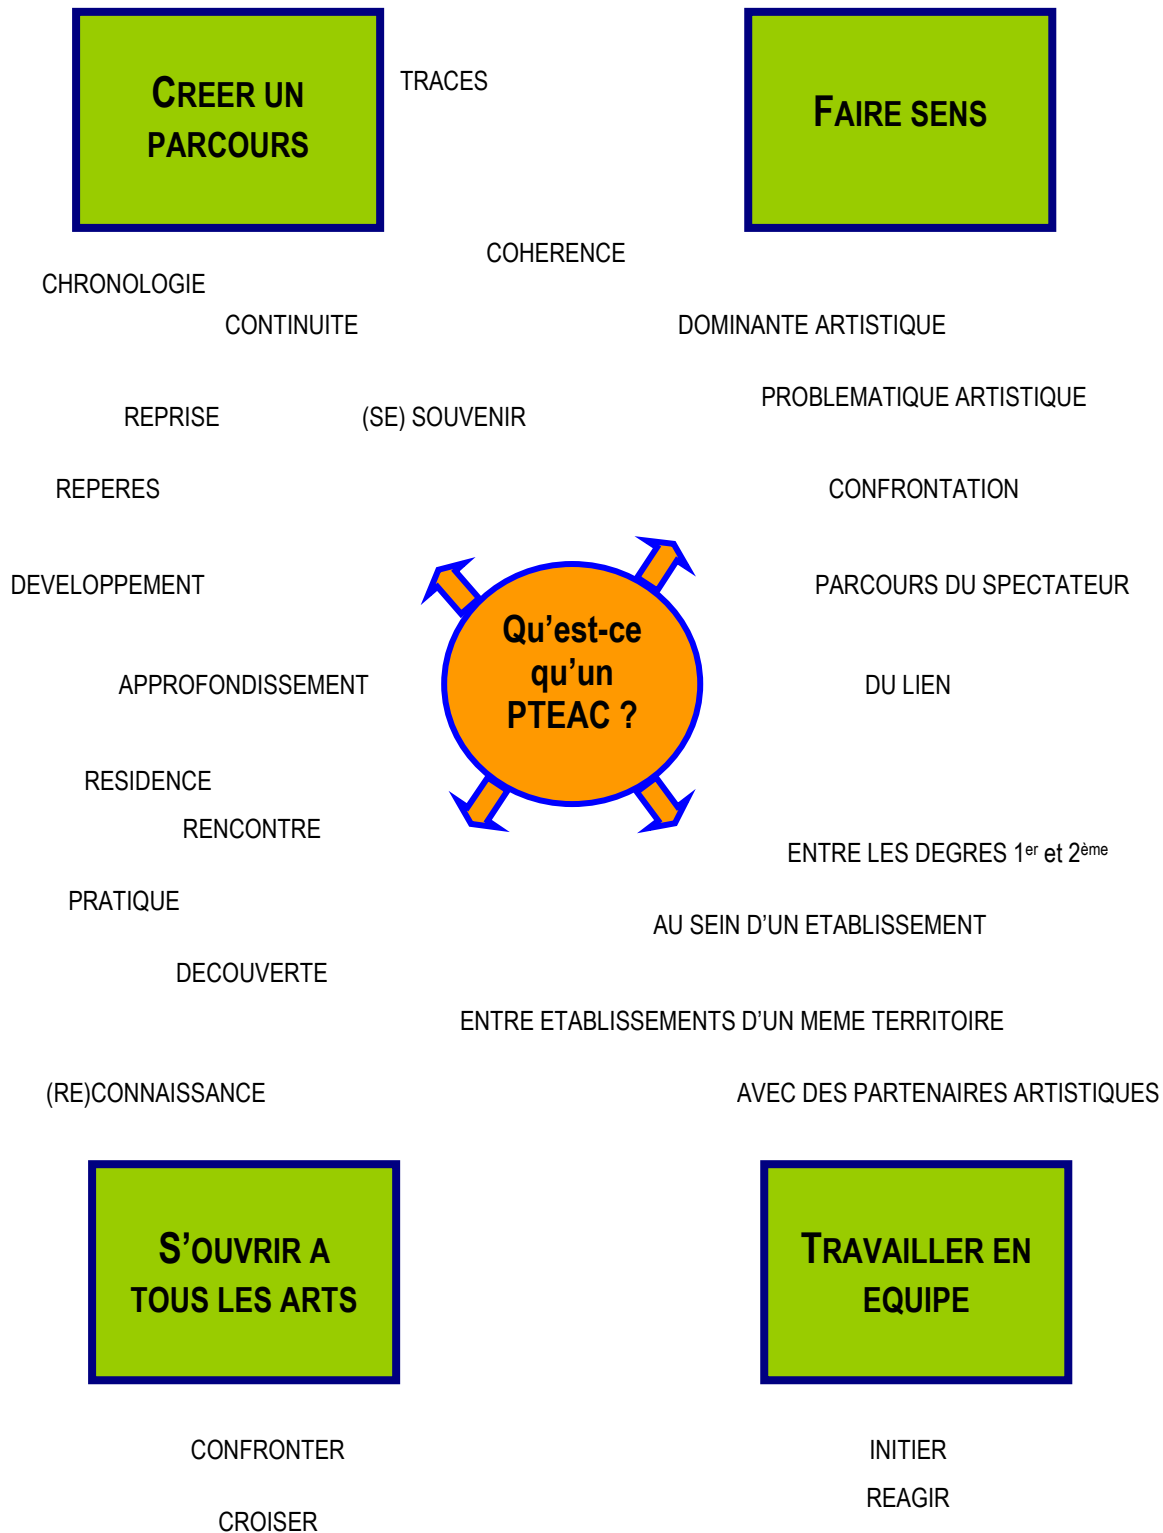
CREER UN PARCOURS

TRACES

FAIRE SENS

COHERENCE

CHRONOLOGIE

CONTINUITE

DOMINANTE ARTISTIQUE

PROBLEMATIQUE ARTISTIQUE

REPRISE

(SE) SOUVENIR

REPERES

CONFRONTATION

DEVELOPPEMENT

PARCOURS DU SPECTATEUR

Qu'est-ce qu'un PTEAC ?

APPROFONDISSEMENT

DU LIEN

RESIDENCE

RENCONTRE

ENTRE LES DEGRES 1$^{er}$ et 2$^{ème}$

PRATIQUE

AU SEIN D'UN ETABLISSEMENT

DECOUVERTE

ENTRE ETABLISSEMENTS D'UN MEME TERRITOIRE

(RE)CONNAISSANCE

AVEC DES PARTENAIRES ARTISTIQUES

S'OUVRIR A TOUS LES ARTS

TRAVAILLER EN EQUIPE

CONFRONTER

INITIER

REAGIR

CROISER